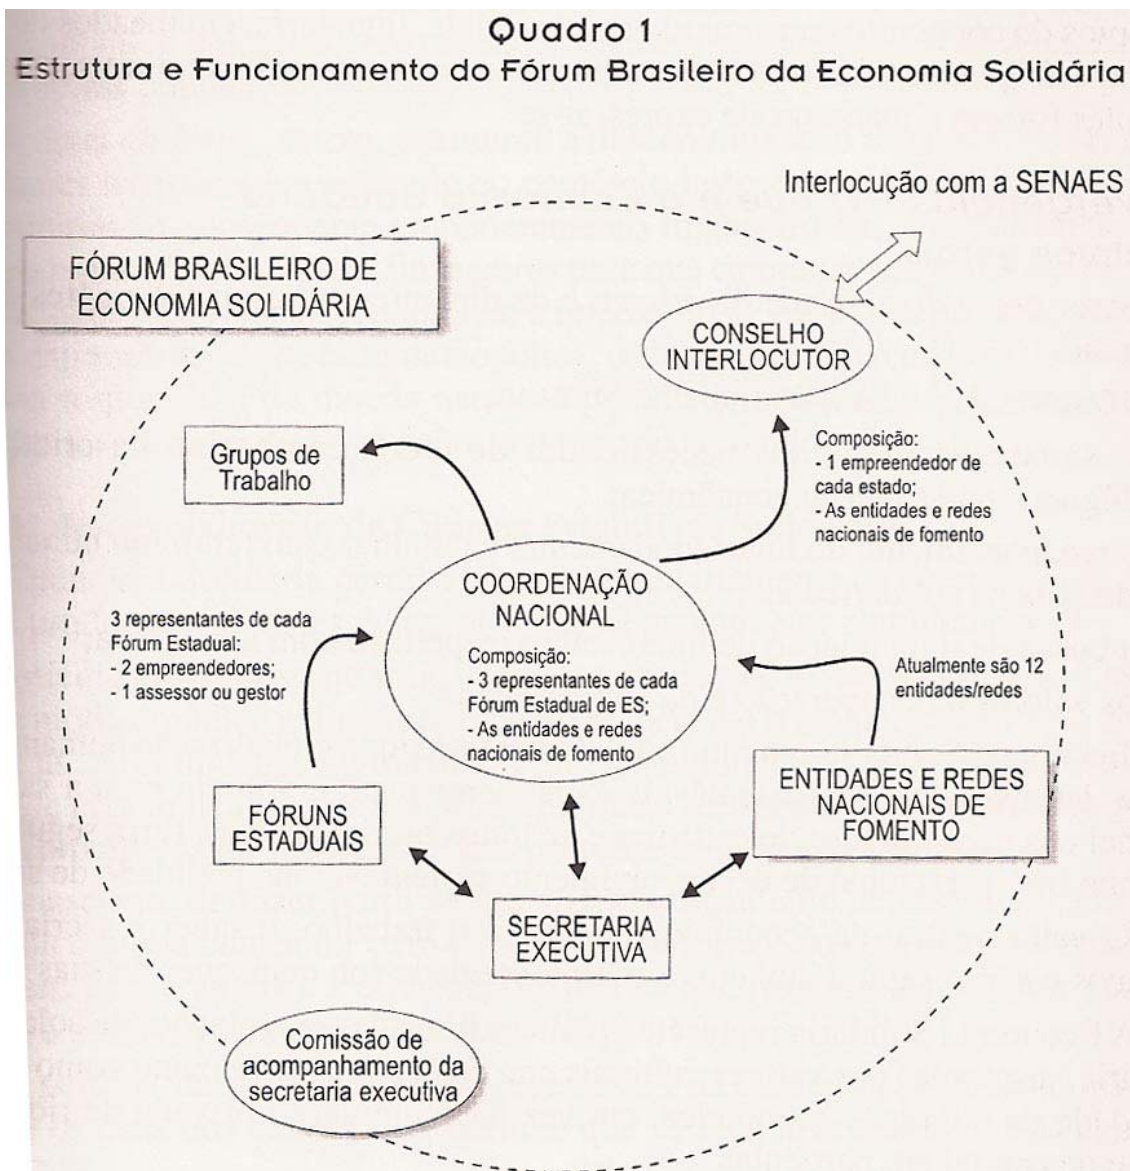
Quadro 1
Estrutura e Funcionamento do Fórum Brasileiro da Economia Solidária

Interlocução com a SENAES

FÓRUM BRASILEIRO DE ECONOMIA SOLIDÁRIA

CONSELHO INTERLOCUTOR

Composição:
- 1 empreendedor de cada estado;
- As entidades e redes nacionais de fomento

Grupos de Trabalho

COORDENAÇÃO NACIONAL

Composição:
- 3 representantes de cada Fórum Estadual de ES;
- As entidades e redes nacionais de fomento

3 representantes de cada Fórum Estadual:
- 2 empreendedores;
- 1 assessor ou gestor

Atualmente são 12 entidades/redes

ENTIDADES E REDES NACIONAIS DE FOMENTO

FÓRUNS ESTADUAIS

SECRETARIA EXECUTIVA

Comissão de acompanhamento da secretaria executiva